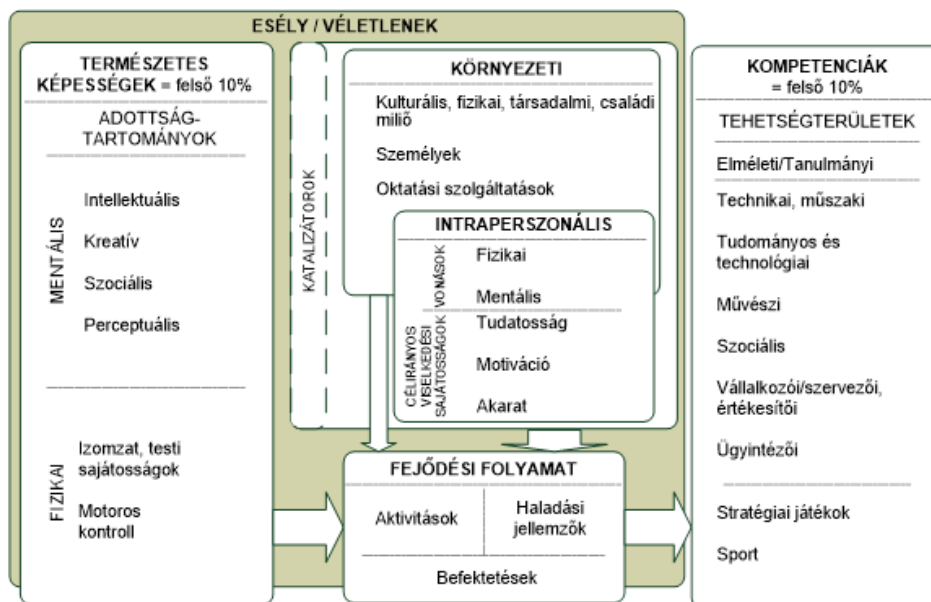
ESÉLY / VÉLETLENEK

TERMÉSZETES KÉPESSÉGEK = felső 10%

ADOTTSÁG-TARTOMÁNYOK

MENTÁLIS

Intellektuális

Kreatív

Szociális

Perceptuális

FIZIKAI

Izomzat, testi sajátosságok

Motoros kontroll

KATALIZÁTOROK

KÖRNYEZETI

Kulturális, fizikai, társadalmi, családi miliő

Személyek

Oktatási szolgáltatások

INTRAPERSZONÁLIS

VONÁSOK

Fizikai

Mentális

CÉLIRÁNYOS VISELKEDÉSI SAJÁTOSSÁGOK

Tudatosság

Motiváció

Akarat

FEJŐDÉSI FOLYAMAT

Aktivitások

Haladási jellemzők

Befektetések

KOMPETENCIÁK = felső 10%

TEHETSÉGTERÜLETEK

Elméleti/Tanulmányi

Technikai, műszaki

Tudományos és technológiai

Művészi

Szociális

Vállalkozói/szervezői, értékesítői

Ügyintézői

Stratégiai játékok

Sport